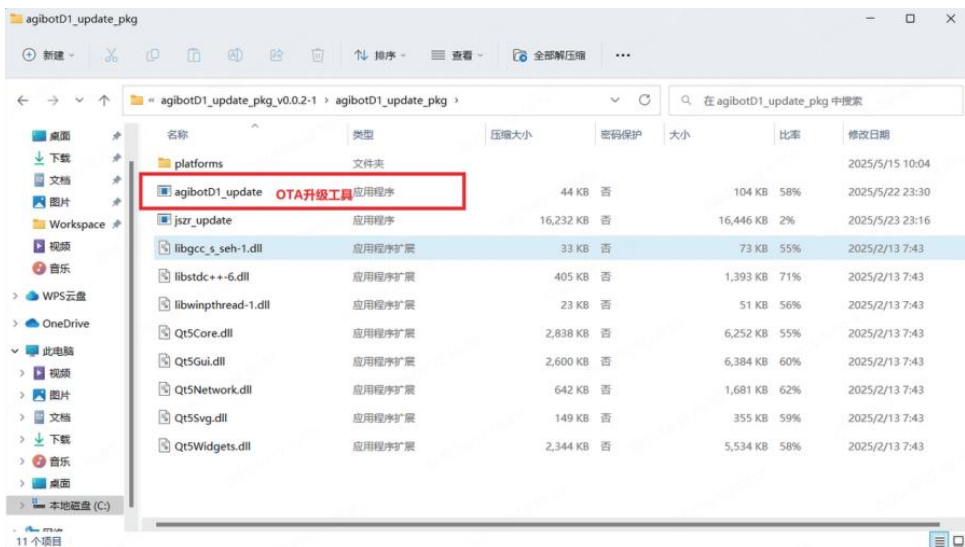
agibotD1_update_pkg

新建 排序 查看 全部解压缩 ···

« agibotD1_update_pkg_v0.0.2-1 › agibotD1_update_pkg ›

在 agibotD1_update_pkg 中搜索

桌面
下载
文档
图片
Workspace
视频
音乐
WPS云盘
OneDrive
此电脑
视频
图片
文档
下载
音乐
桌面
本地磁盘 (C:)
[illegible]

| 名称 | 类型 | 压缩大小 | 密码保护 | 大小 | 比率 | 修改日期 |
|---|---|---|---|---|---|---|
| platforms | 文件夹 | | | | | 2025/5/15 10:04 |
| agibotD1_update OTA升级工具 | 应用程序 | 44 KB | 否 | 104 KB | 58% | 2025/5/22 23:30 |
| jszr_update | 应用程序 | 16,232 KB | 否 | 16,446 KB | 2% | 2025/5/23 23:16 |
| libgcc_s_seh-1.dll | 应用程序扩展 | 33 KB | 否 | 73 KB | 55% | 2025/2/13 7:43 |
| libstdc++-6.dll | 应用程序扩展 | 405 KB | 否 | 1,393 KB | 71% | 2025/2/13 7:43 |
| libwinpthread-1.dll | 应用程序扩展 | 23 KB | 否 | 51 KB | 56% | 2025/2/13 7:43 |
| Qt5Core.dll | 应用程序扩展 | 2,838 KB | 否 | 6,252 KB | 55% | 2025/2/13 7:43 |
| Qt5Gui.dll | 应用程序扩展 | 2,600 KB | 否 | 6,384 KB | 60% | 2025/2/13 7:43 |
| Qt5Network.dll | 应用程序扩展 | 642 KB | 否 | 1,681 KB | 62% | 2025/2/13 7:43 |
| Qt5Svg.dll | 应用程序扩展 | 149 KB | 否 | 355 KB | 59% | 2025/2/13 7:43 |
| Qt5Widgets.dll | 应用程序扩展 | 2,344 KB | 否 | 5,534 KB | 58% | 2025/2/13 7:43 |

11 个项目